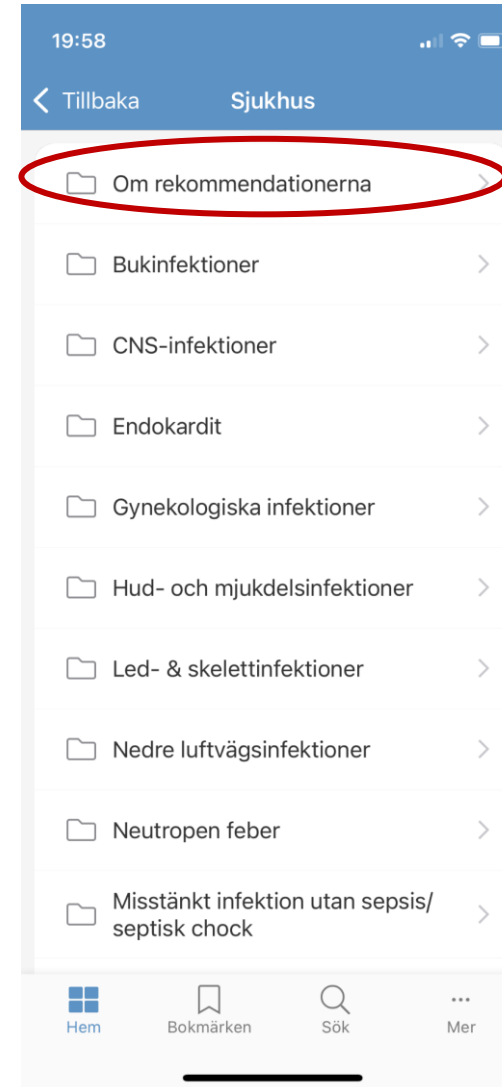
19:58

Tillbaka
Sjukhus

Om rekommendationerna

Bukinfektioner

CNS-infektioner

Endokardit

Gynekologiska infektioner

Hud- och mjukdelsinfektioner

Led- & skelettinfektioner

Nedre luftvägsinfektioner

Neutropen feber

Misstänkt infektion utan sepsis/ septisk chock

Hem
Bokmärken
Sök
Mer